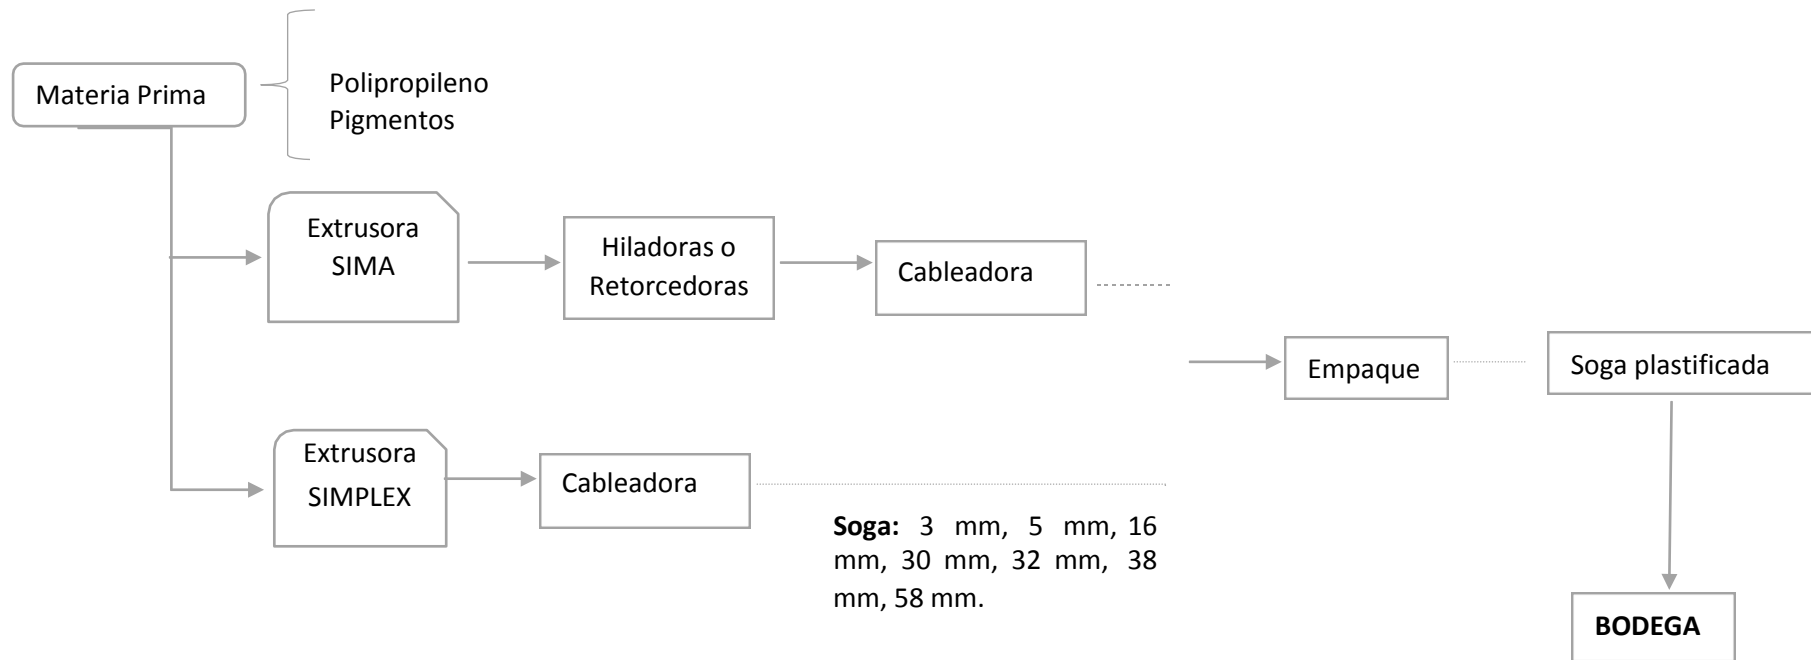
Materia Prima

Polipropileno
Pigmentos

Extrusora SIMA

Hiladoras o Retorcedoras

Cableadora

Empaque

Soga plastificada

Extrusora SIMPLEX

Cableadora

**Soga:** 3 mm, 5 mm, 16 mm, 30 mm, 32 mm, 38 mm, 58 mm.

**BODEGA**